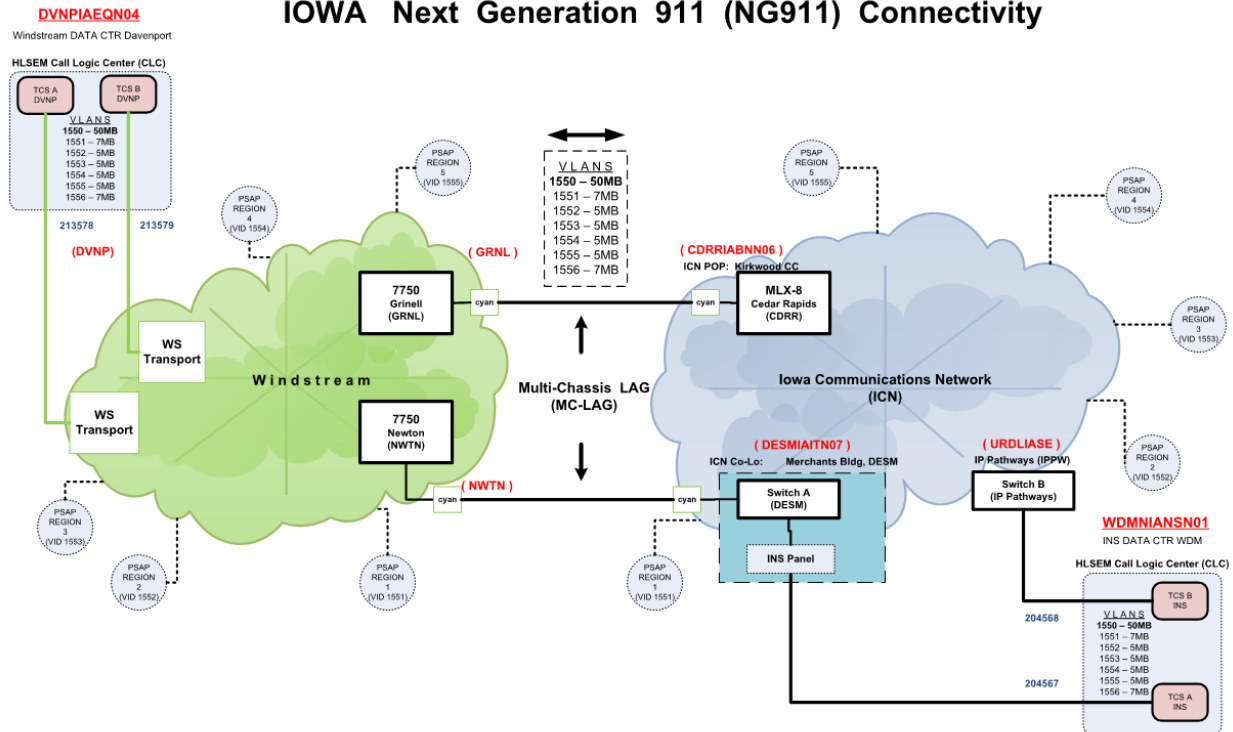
IOWA Next Generation 911 (NG911) Connectivity

DVNPIAEQN04
Windstream DATA CTR Davenport

HLSEM Call Logic Center (CLC)

TCS A DVNP

TCS B DVNP

VLANS
1550 – 50MB
1551 – 7MB
1552 – 5MB
1553 – 5MB
1554 – 5MB
1555 – 5MB
1556 – 7MB

213578

213579

(DVNP)

WS Transport

WS Transport

Windstream

PSAP REGION 5 (VID 1555)

PSAP REGION 4 (VID 1554)

PSAP REGION 3 (VID 1553)

PSAP REGION 2 (VID 1552)

PSAP REGION 1 (VID 1551)

( GRNL )

7750 Grinell (GRNL)

cyan

7750 Newton (NWTN)

( NWTN )

cyan

VLANS
1550 – 50MB
1551 – 7MB
1552 – 5MB
1553 – 5MB
1554 – 5MB
1555 – 5MB
1556 – 7MB

Multi-Chassis LAG (MC-LAG)

( CDRRIABNN06 )
ICN POP: Kirkwood CC

cyan

MLX-8 Cedar Rapids (CDRR)

Iowa Communications Network (ICN)

PSAP REGION 5 (VID 1555)

PSAP REGION 4 (VID 1554)

PSAP REGION 3 (VID 1553)

PSAP REGION 2 (VID 1552)

PSAP REGION 1 (VID 1551)

( DESMIAITN07 )
ICN Co-Lo: Merchants Bldg, DESM

cyan

Switch A (DESM)

INS Panel

( URDLIASE )
IP Pathways (IPPW)

Switch B (IP Pathways)

WDMNIANSN01
INS DATA CTR WDM

HLSEM Call Logic Center (CLC)

TCS B INS

204568

VLANS
1550 – 50MB
1551 – 7MB
1552 – 5MB
1553 – 5MB
1554 – 5MB
1555 – 5MB
1556 – 7MB

204567

TCS A INS